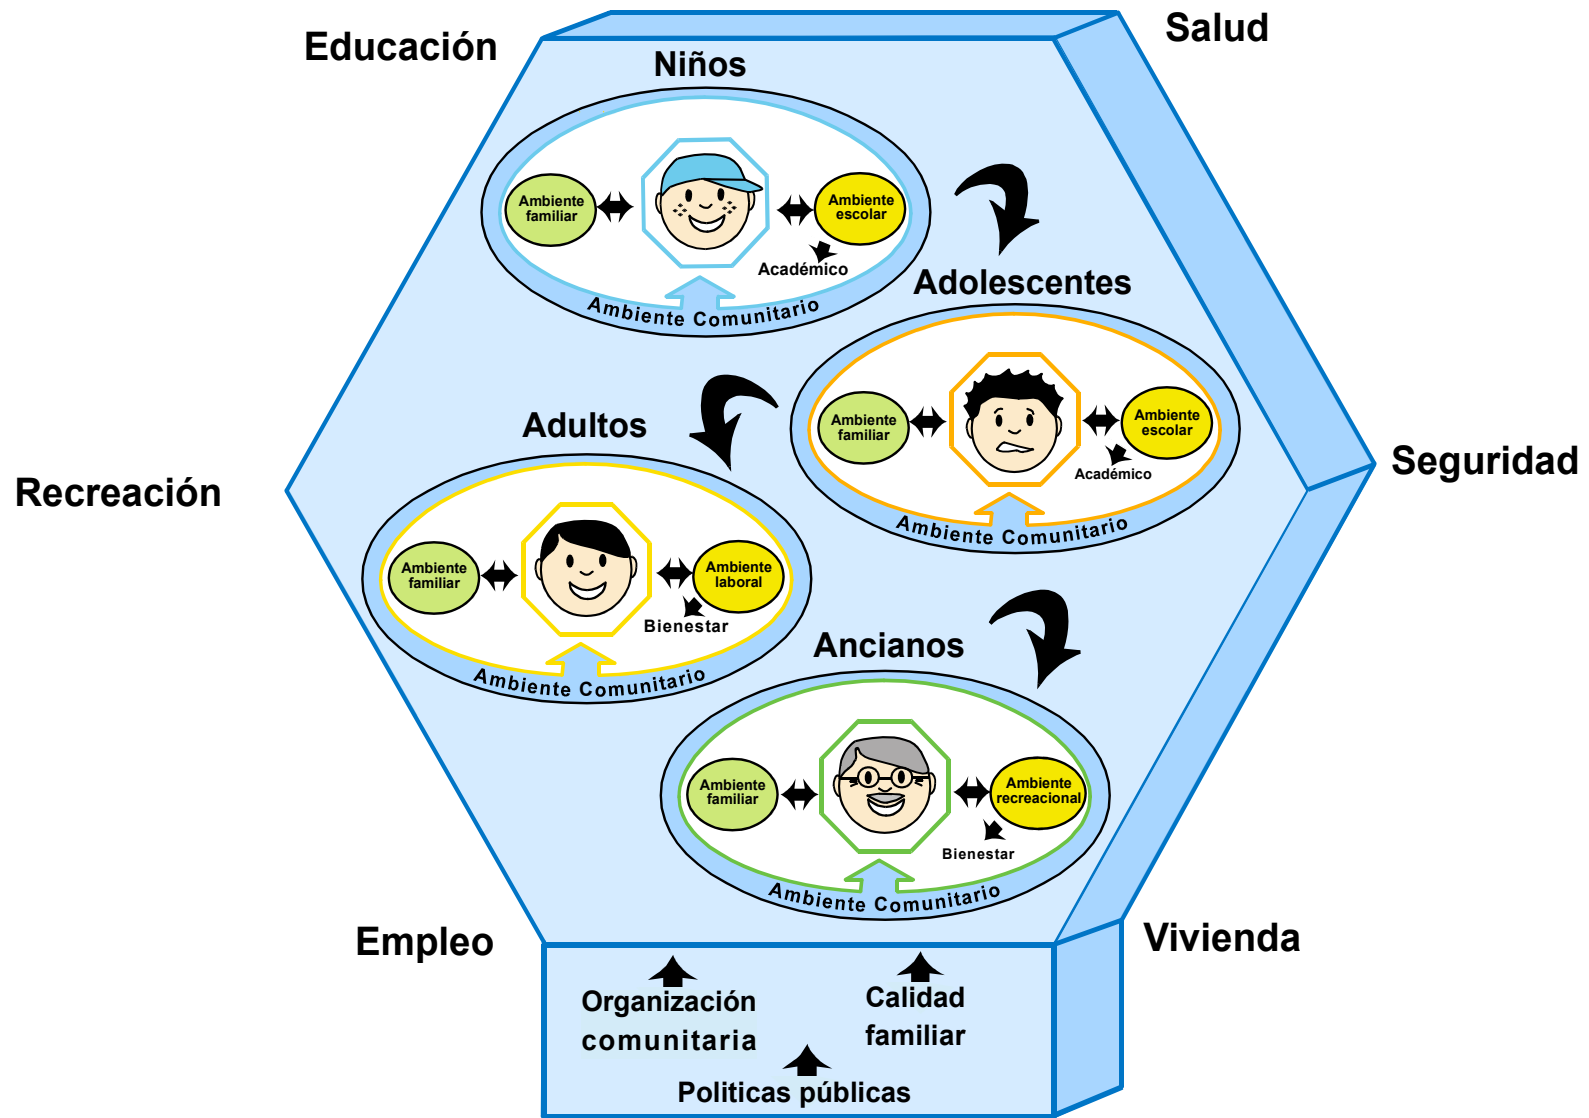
Educación

Salud

Niños

Ambiente familiar

Ambiente escolar

Académico

Ambiente Comunitario

Adolescentes

Ambiente familiar

Ambiente escolar

Académico

Ambiente Comunitario

Adultos

Recreación

Seguridad

Ambiente familiar

Ambiente laboral

Bienestar

Ambiente Comunitario

Ancianos

Ambiente familiar

Ambiente recreacional

Bienestar

Ambiente Comunitario

Empleo

Vivienda

Organización comunitaria

Calidad familiar

Politicas públicas